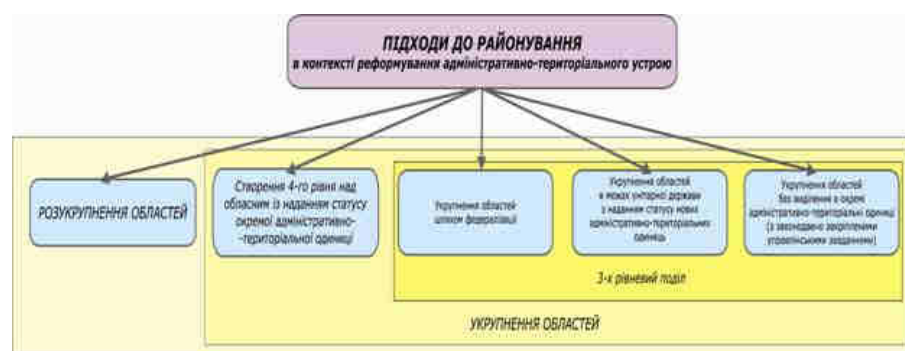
ПІДХОДИ ДО РАЙОНУВАННЯ
в контексті реформування адміністративно-територіального устрою

РОЗУКРУПНЕННЯ ОБЛАСТЕЙ

Створення 4-го рівня над областями із наданням статусу окремої адміністративно-територіальної одиниці

Укрупнення областей шляхом федералізації

Укрупнення областей в межах унітарної держави з наданням статусу нової адміністративно-територіальної одиниці

Укрупнення областей без виділення в окремі адміністративно-територіальні одиниці (з законодавчо закріпленими управлінськими завданнями)

3-х рівневий поділ

УКРУПНЕННЯ ОБЛАСТЕЙ